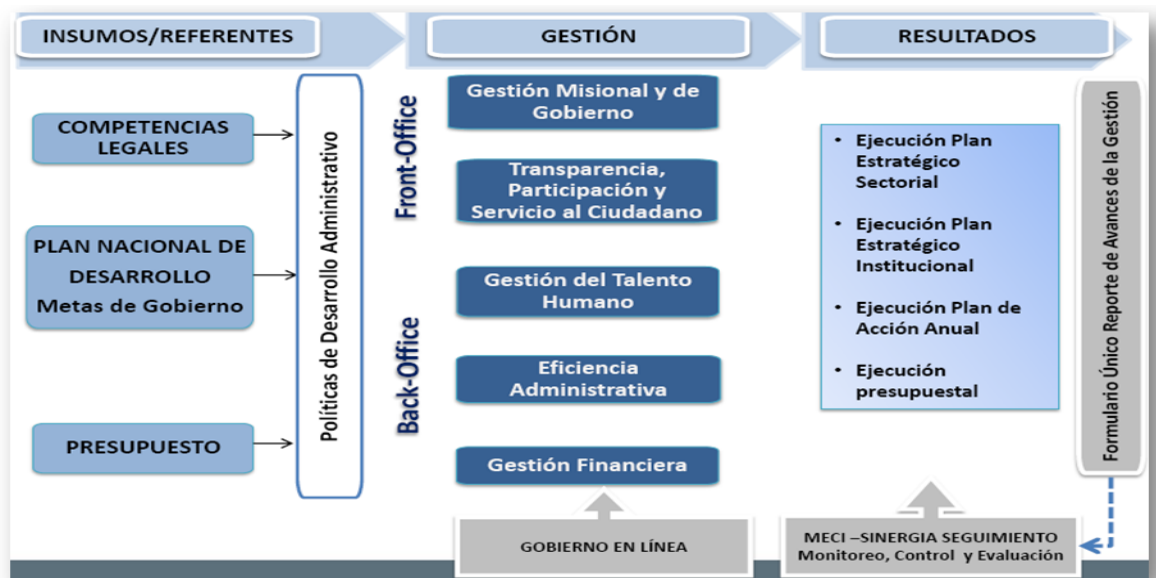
INSUMOS/REFERENTES

GESTIÓN

RESULTADOS

COMPETENCIAS LEGALES

PLAN NACIONAL DE DESARROLLO Metas de Gobierno

PRESUPUESTO

Políticas de Desarrollo Administrativo

Front-Office

Back-Office

Gestión Misional y de Gobierno

Transparencia, Participación y Servicio al Ciudadano

Gestión del Talento Humano

Eficiencia Administrativa

Gestión Financiera

- Ejecución Plan Estratégico Sectorial
- Ejecución Plan Estratégico Institucional
- Ejecución Plan de Acción Anual
- Ejecución presupuestal

Formulario Único Reporte de Avances de la Gestión

GOBIERNO EN LÍNEA

MECI –SINERGIA SEGUIMIENTO Monitoreo, Control y Evaluación